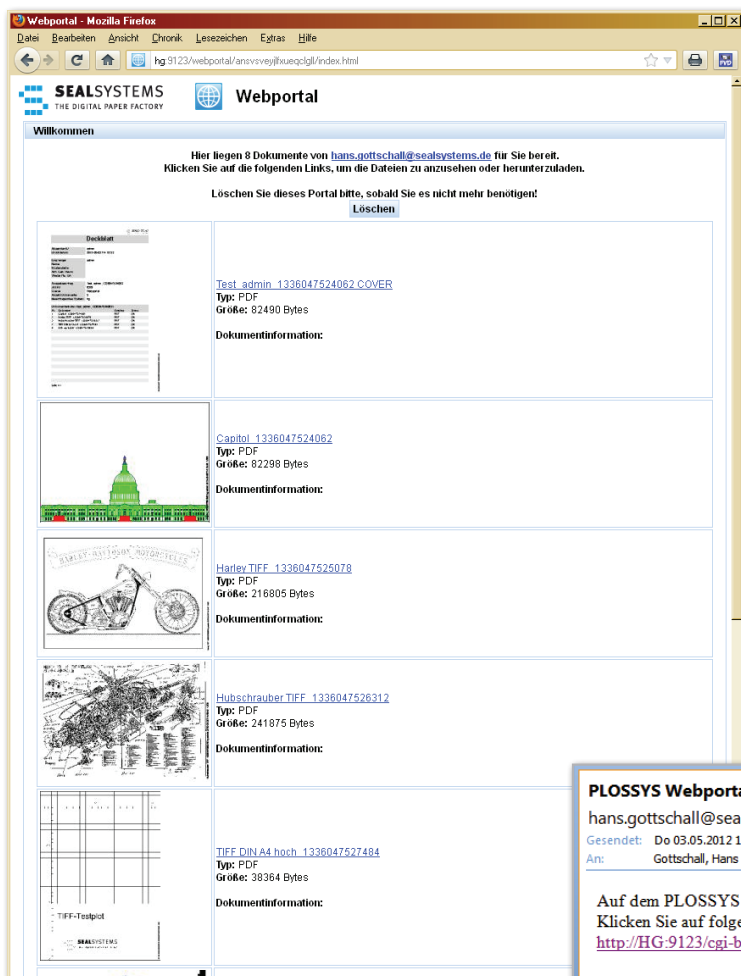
Webportal - Mozilla Firefox

Datei Bearbeiten Ansicht Chronik Lesezeichen Extras Hilfe

hg:9123/webportal/ansvsveyjlfxueqclgll/index.html

SEALSYSTEMS
THE DIGITAL PAPER FACTORY

Webportal

Willkommen

Hier liegen 8 Dokumente von hans.gottschall@sealsystems.de für Sie bereit.
Klicken Sie auf die folgenden Links, um die Dateien zu anzusehen oder herunterzuladen.

Löschen Sie dieses Portal bitte, sobald Sie es nicht mehr benötigen!

Löschen

Deckblatt

Test_admin_1336047524062 COVER
Typ: PDF
Größe: 82490 Bytes

Dokumentinformation:

Capitol_1336047524062
Typ: PDF
Größe: 82298 Bytes

Dokumentinformation:

Harley TIFF_1336047525078
Typ: PDF
Größe: 216805 Bytes

Dokumentinformation:

Hubschrauber TIFF_1336047526312
Typ: PDF
Größe: 241875 Bytes

Dokumentinformation:

TIFF-Testplot

SEALSYSTEMS

TIFF DIN A4 hoch_1336047527484
Typ: PDF
Größe: 38364 Bytes

Dokumentinformation:

PLOSSYS Webport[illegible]
hans.gottschall@sea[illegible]
Gesendet: Do 03.05.2012 1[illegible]
An: Gottschall, Hans

Auf dem PLOSSYS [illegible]
Klicken Sie auf folg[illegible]
http://HG:9123/cgi-b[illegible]